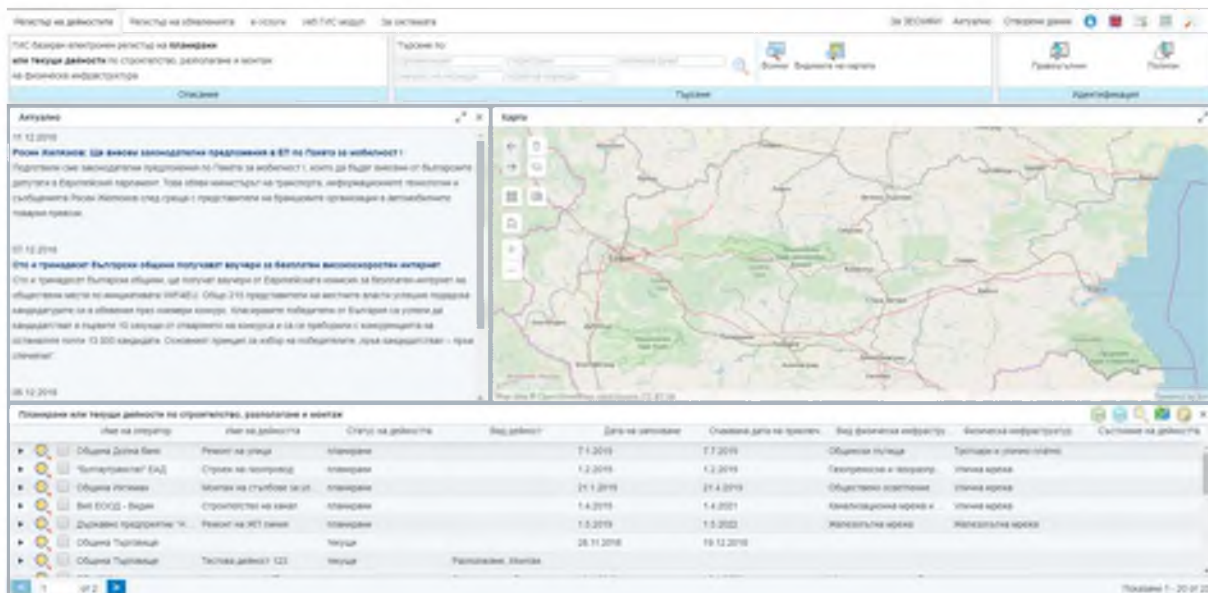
Регистър на дейностите | Регистър на обявленията | е-услуги | Уеб ГИС модул | За системата

За ЕЕСМИ | Актуално | Отворени данни

ГИС базиран електронен регистър на планирани или текущи дейности по строителство, разполагане и монтаж на физическа инфраструктура

Описание

Търсене по

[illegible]

Всички | Видимите на картата

Търсене

Регистрация | Потребител

Идентификация

Актуално

11.12.2018

Росен Желязков: Ще внесем законодателни предложения в ЕП по Пакета за мобилност I

Подготвени сме законодателни предложения по Пакета за мобилност I, които да бъдат внесени от българските депутати в Европейския парламент. Това обяви министърът на транспорта, информационните технологии и съобщенията Росен Желязков след среща с представители на браншовите организации в автомобилния товарен превоз.

07.12.2018

Сто и тринадесет български общини получават ваучери за безплатен високоскоростен интернет

Сто и тринадесет български общини, ще получат ваучери от Европейската комисия за безплатен интернет на обществени места по инициативата WiFi4EU. Общо 215 представители на местните власти успешно подадоха кандидатурите си в обявения през ноември конкурс. Класираните победители от България са успели да кандидатстват в първите 10 секунди от отварянето на конкурса и са се преборили с конкуренцията на останалите почти 13 000 кандидати. Основният принцип за избор на победителите „пръв кандидатстващ – пръв спечелил".

06.12.2018

Карта

София

Map data © OpenStreetMap contributors

Планирани или текущи дейности по строителство, разполагане и монтаж

| Име на оператор | Име на дейността | Статус на дейността | Вид дейност | Дата на започване | Очаквана дата на приключ. | Вид физическа инфрастру | Физическа инфраструктура | Състояние на дейността |
|---|---|---|---|---|---|---|---|---|
| Община Долна Баня | Ремонт на улици | планирана | | 7.1.2019 | 7.7.2019 | Обществени пътища | Тротоари и уличното платно | |
| "Булгартрансгаз" ЕАД | Строеж на газопровод | планирана | | 1.2.2019 | 1.2.2019 | Газопреносна и газоразпр. | Улична мрежа | |
| Община Ихтиман | Монтаж на стълбове за ул. | планирана | | 21.1.2019 | 21.4.2019 | Обществено осветление | Улична мрежа | |
| ВиК ЕООД - Видин | Строителство на канал | планирана | | 1.4.2019 | 1.4.2021 | Канализационна мрежа и | Улична мрежа | |
| Държавно предприятие "Н | Ремонт на ЖП линия | планирана | | 1.5.2019 | 1.5.2022 | Железопътна мрежа | Железопътна мрежа | |
| Община Търговище | | текуща | | 26.11.2018 | 19.12.2018 | | | |
| Община Търговище | Тестова дейност 123 | текуща | Разполагане, Монтаж | | | | | |

1 | от 2

Показани 1 - 20 от 22